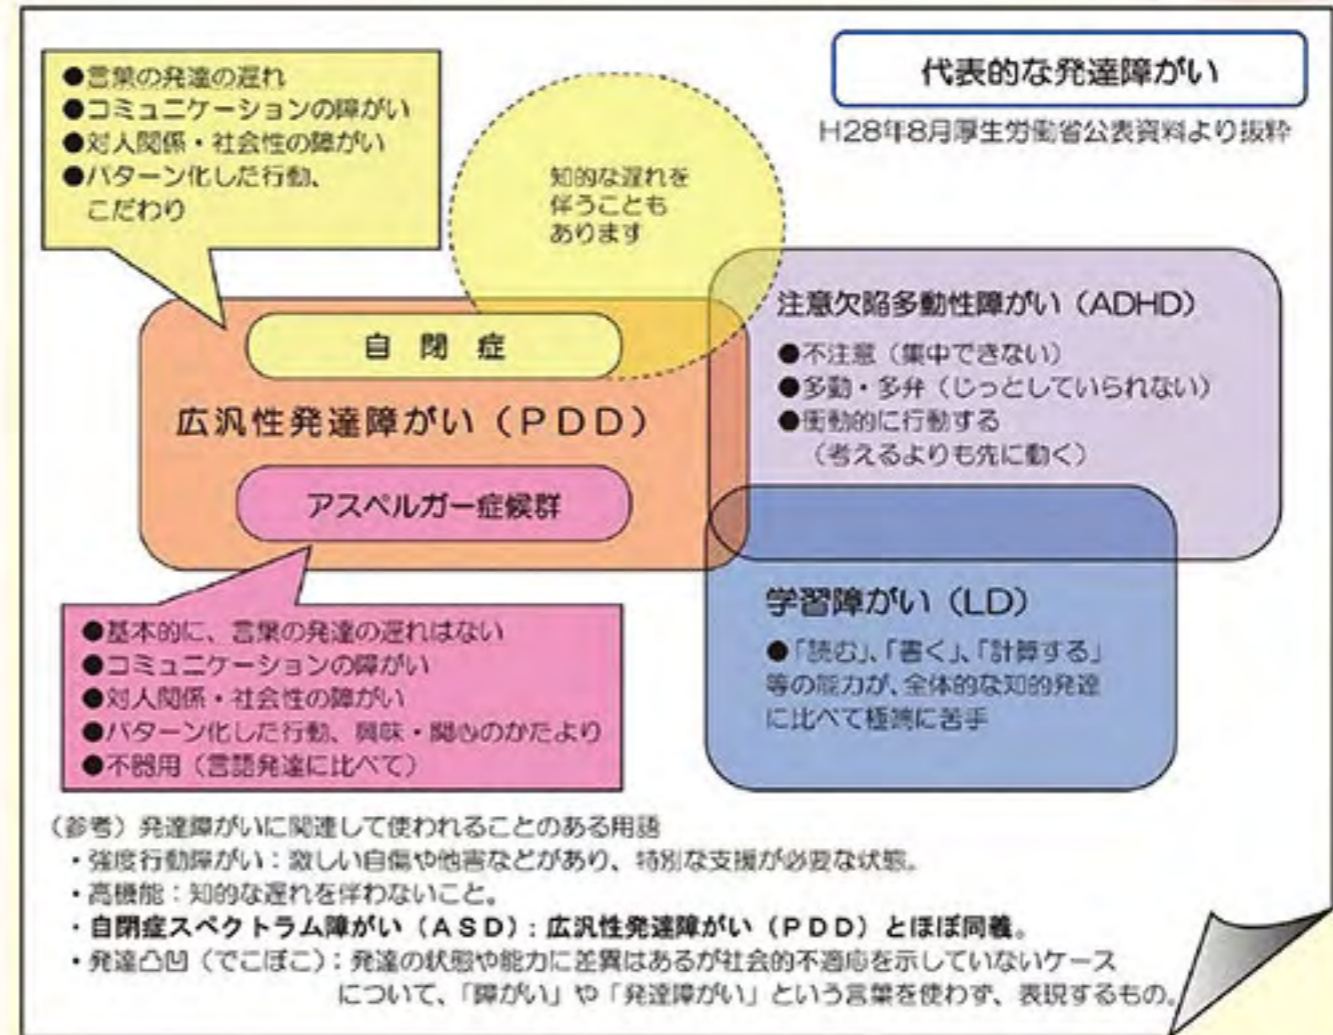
代表的な発達障がい

H28年8月厚生労働省公表資料より抜粋

●言葉の発達の遅れ
●コミュニケーションの障がい
●対人関係・社会性の障がい
●パターン化した行動、こだわり

知的な遅れを伴うこともあります

自 閉 症

広汎性発達障がい（PDD）

アスペルガー症候群

●基本的に、言葉の発達の遅れはない
●コミュニケーションの障がい
●対人関係・社会性の障がい
●パターン化した行動、興味・関心のかたより
●不器用（言語発達に比べて）

注意欠陥多動性障がい（ADHD）

●不注意（集中できない）
●多動・多弁（じっとしていられない）
●衝動的に行動する（考えるよりも先に動く）

学習障がい（LD）

●「読む」、「書く」、「計算する」等の能力が、全体的な知的発達に比べて極端に苦手

（参考）発達障がいに関連して使われることのある用語
・強度行動障がい：激しい自傷や他害などがあり、特別な支援が必要な状態。
・高機能：知的な遅れを伴わないこと。
・自閉症スペクトラム障がい（ASD）：広汎性発達障がい（PDD）とほぼ同義。
・発達凸凹（でこぼこ）：発達の状態や能力に差異はあるが社会的不適応を示していないケースについて、「障がい」や「発達障がい」という言葉を使わず、表現するもの。